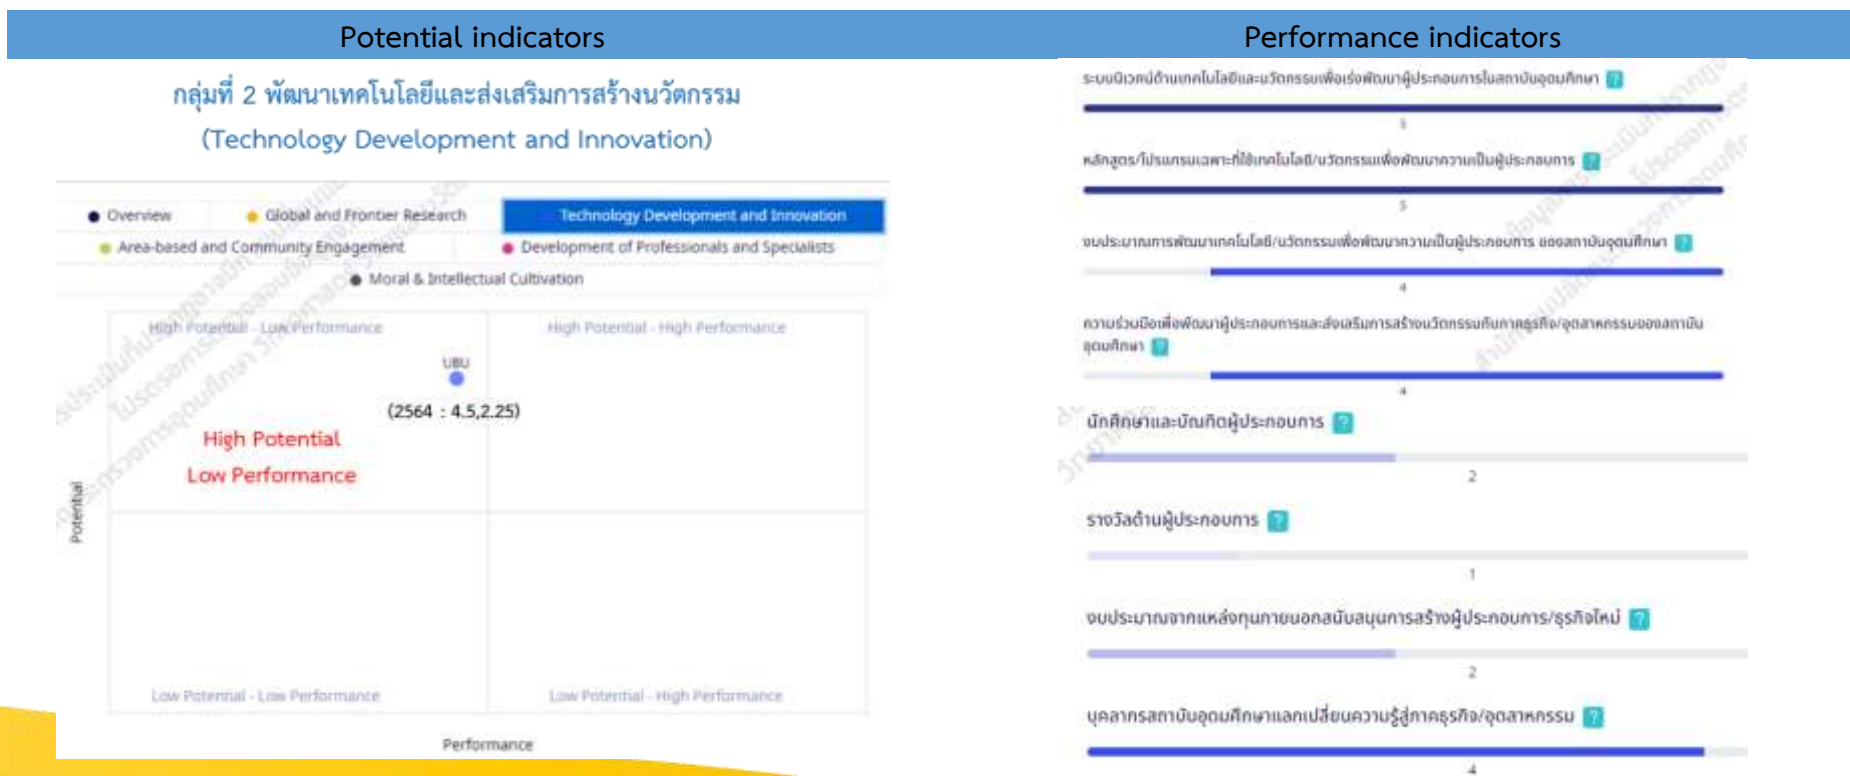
Potential indicators

Performance indicators

กลุ่มที่ 2 พัฒนาเทคโนโลยีและส่งเสริมการสร้างนวัตกรรม
(Technology Development and Innovation)

Overview
Global and Frontier Research
Technology Development and Innovation
Area-based and Community Engagement
Development of Professionals and Specialists
Moral & Intellectual Cultivation

High Potential - Low Performance
High Potential - High Performance
UBU
(2564 : 4.5,2.25)
High Potential
Low Performance
Potential
Low Potential - Low Performance
Low Potential - High Performance
Performance

ระบบนิเวศน์ด้านเทคโนโลยีและนวัตกรรมเพื่อเร่งพัฒนาผู้ประกอบการในสถาบันอุดมศึกษา ?
5
หลักสูตร/โปรแกรมเฉพาะที่ใช้เทคโนโลยี/นวัตกรรมเพื่อพัฒนาความเป็นผู้ประกอบการ ?
5
งบประมาณการพัฒนาเทคโนโลยี/นวัตกรรมเพื่อพัฒนาความเป็นผู้ประกอบการ ของสถาบันอุดมศึกษา ?
4
ความร่วมมือเพื่อพัฒนาผู้ประกอบการและส่งเสริมการสร้างนวัตกรรมกับภาคธุรกิจ/อุตสาหกรรมของสถาบันอุดมศึกษา ?
4
นักศึกษาและบัณฑิตผู้ประกอบการ ?
2
รางวัลด้านผู้ประกอบการ ?
1
งบประมาณจากแหล่งทุนภายนอกสนับสนุนการสร้างผู้ประกอบการ/ธุรกิจใหม่ ?
2
บุคลากรสถาบันอุดมศึกษาแลกเปลี่ยนความรู้สู่ภาคธุรกิจ/อุตสาหกรรม ?
4